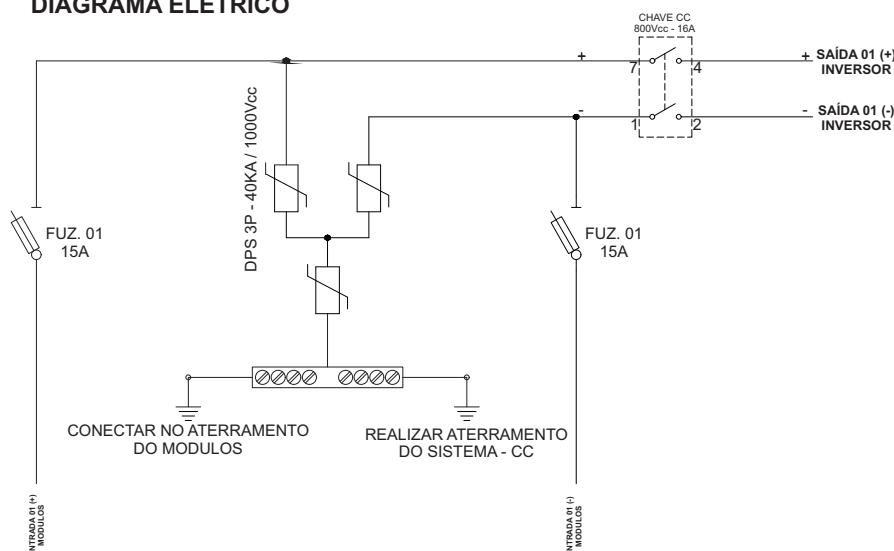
DIAGRAMA ELETRICO

CHAVE CC
800Vcc - 16A

+ 7 4 + SAÍDA 01 (+)
INVERSOR

- 1 2 - SAÍDA 01 (-)
INVERSOR

DPS 3P - 40KA / 1000Vcc

FUZ. 01
15A

FUZ. 01
15A

CONECTAR NO ATERRAMENTO
DO MODULOS

REALIZAR ATERRAMENTO
DO SISTEMA - CC

NTRADA 01 (+)
MODULOS

NTRADA 01 (-)
MODULOS